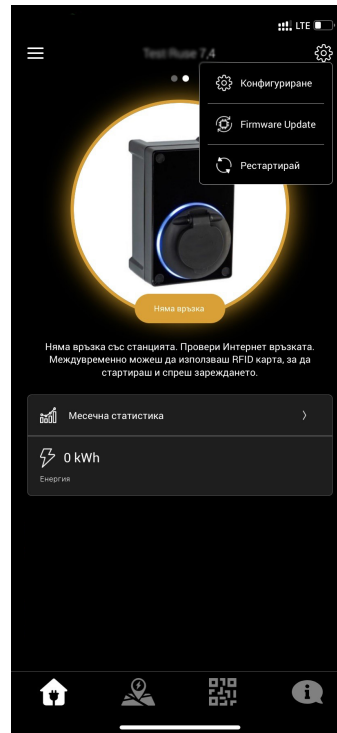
LTE

Test Ruse 7.4

Конфигуриране

Firmware Update

Рестартирай

Няма връзка

Няма връзка със станцията. Провери Интернет връзката. Междувременно можеш да използваш RFID карта, за да стартираш и спреш зареждането.

Месечна статистика

0 kWh
Енергия